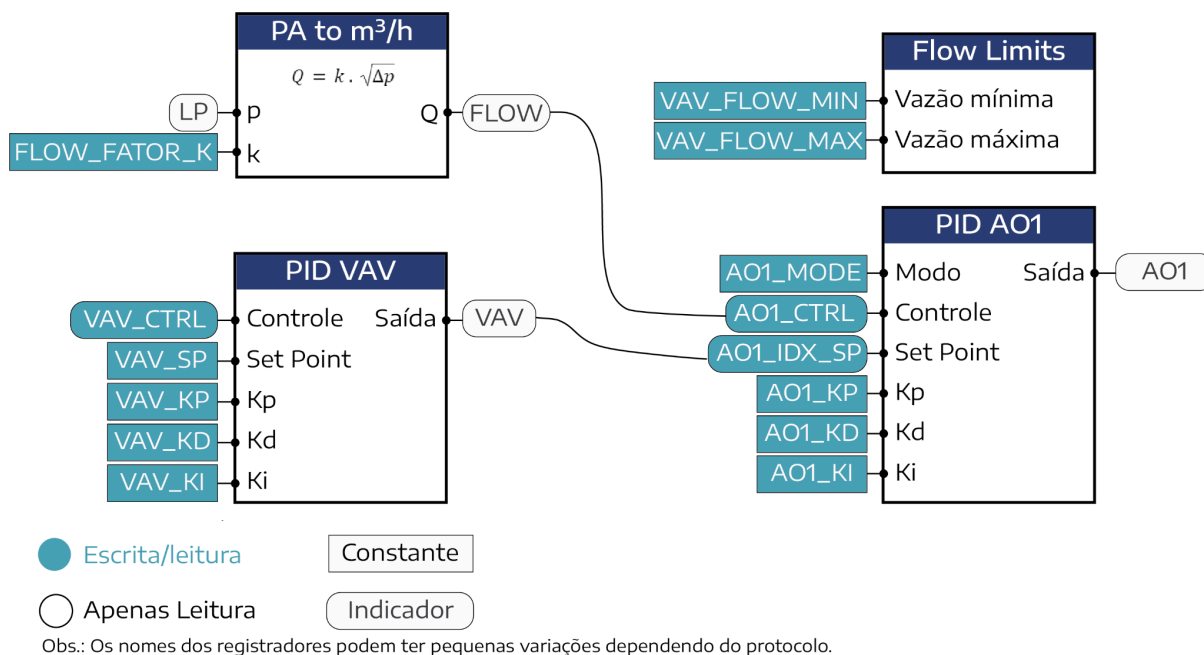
PA to m³/h

$Q = k . \sqrt{\Delta p}$

LP p

FLOW_FATOR_K k

Q FLOW

Flow Limits

VAV_FLOW_MIN Vazão mínima

VAV_FLOW_MAX Vazão máxima

PID AO1

AO1_MODE Modo

Saída AO1

AO1_CTRL Controle

AO1_IDX_SP Set Point

AO1_KP Kp

AO1_KD Kd

AO1_KI Ki

PID VAV

VAV_CTRL Controle

Saída VAV

VAV_SP Set Point

VAV_KP Kp

VAV_KD Kd

VAV_KI Ki

Escrita/leitura

Constante

Apenas Leitura

Indicador

Obs.: Os nomes dos registradores podem ter pequenas variações dependendo do protocolo.